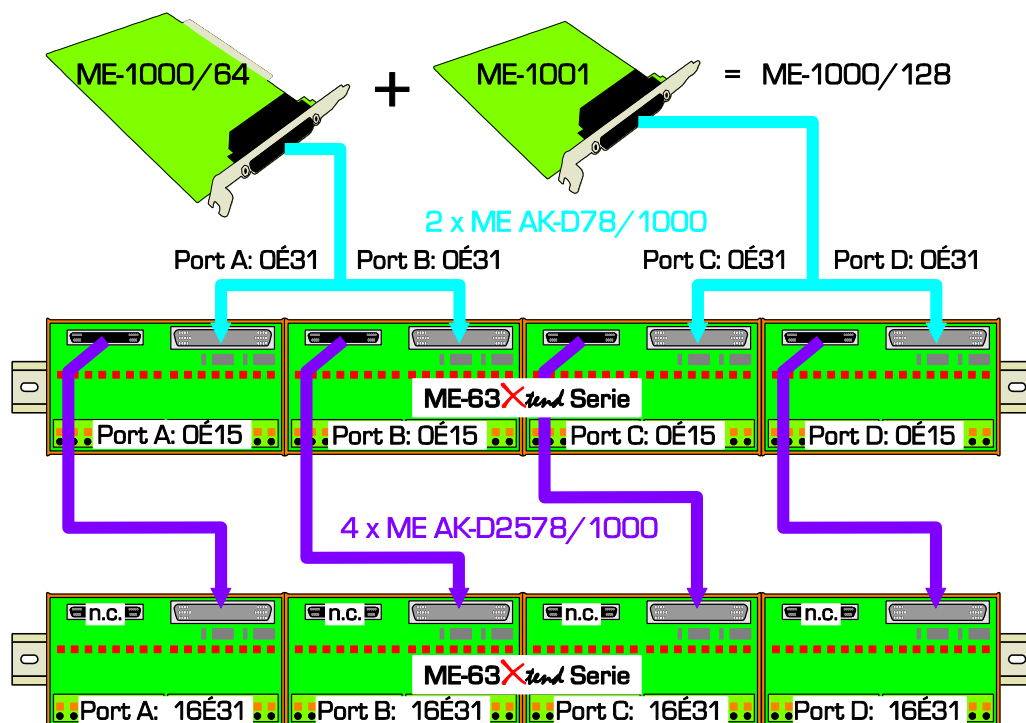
ME-1000/64

+

ME-1001

= ME-1000/128

2 x ME AK-D78/1000

Port A: OÉ31

Port B: OÉ31

Port C: OÉ31

Port D: OÉ31

ME-63Xtend Serie

Port A: OÉ15

Port B: OÉ15

Port C: OÉ15

Port D: OÉ15

4 x ME AK-D2578/1000

n.c.

n.c.

n.c.

n.c.

ME-63Xtend Serie

Port A: 16É31

Port B: 16É31

Port C: 16É31

Port D: 16É31